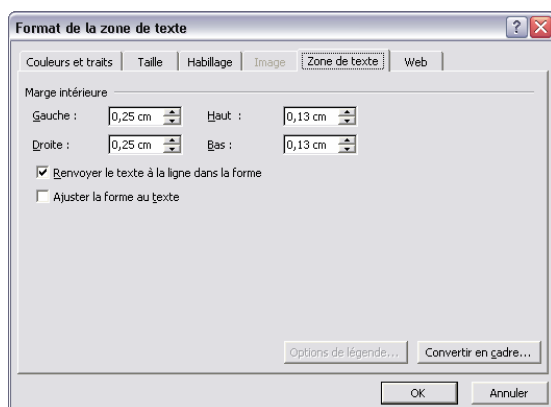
Format de la zone de texte

?

Couleurs et traits | Taille | Habillage | Image | Zone de texte | Web

Marge intérieure

Gauche : 0,25 cm Haut : 0,13 cm

Droite : 0,25 cm Bas : 0,13 cm

☑ Renvoyer le texte à la ligne dans la forme

☐ Ajuster la forme au texte

Options de légende... Convertir en cadre...

OK Annuler